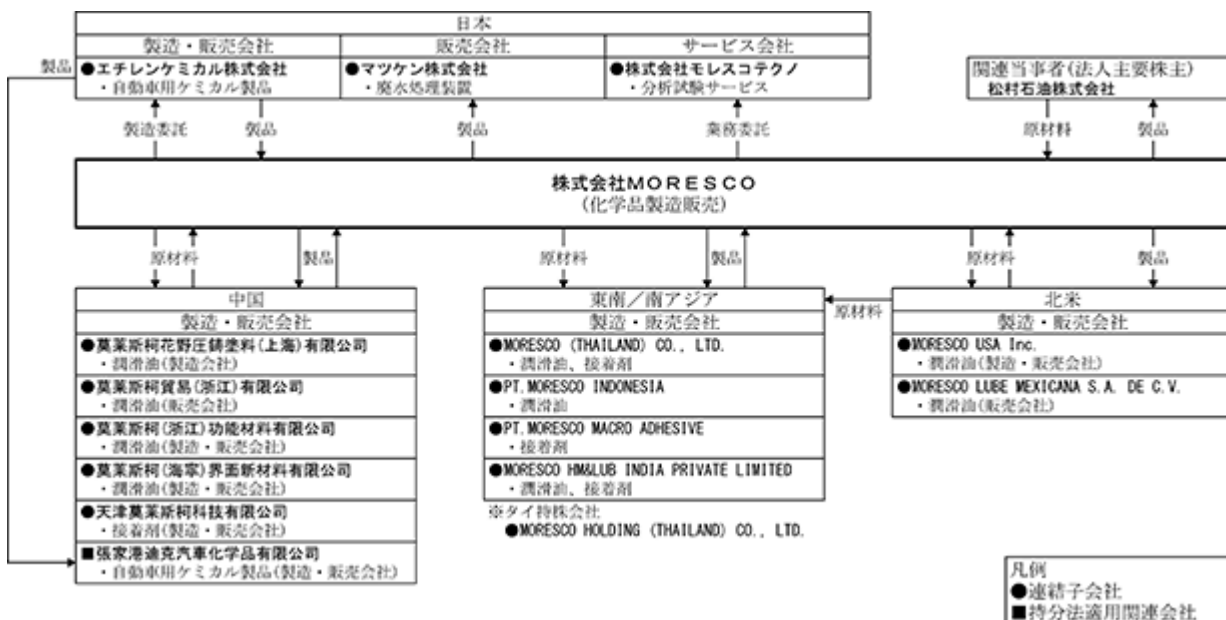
日本

製造・販売会社
●エチレンケミカル株式会社
・自動車用ケミカル製品

販売会社
●マツケン株式会社
・廃水処理装置

サービス会社
●株式会社モレスコテクノ
・分析試験サービス

関連当事者(法人主要株主)
松村石油株式会社

製品

製造委託 製品 製品 業務委託 原材料 製品

株式会社MORESCO
(化学品製造販売)

原材料 製品 原材料 製品 原材料 製品

中国
製造・販売会社
●莫莱斯柯花野圧铸涂料(上海)有限公司
・潤滑油(製造会社)
●莫莱斯柯貿易(浙江)有限公司
・潤滑油(販売会社)
●莫莱斯柯(浙江)功能材料有限公司
・潤滑油(製造・販売会社)
●莫莱斯柯(海寧)界面新材料有限公司
・潤滑油(製造・販売会社)
●天津莫莱斯柯科技有限公司
・接着剤(製造・販売会社)
■張家港迪克汽車化学品有限公司
・自動車用ケミカル製品(製造・販売会社)

東南／南アジア
製造・販売会社
●MORESCO (THAILAND) CO., LTD.
・潤滑油、接着剤
●PT.MORESCO INDONESIA
・潤滑油
●PT.MORESCO MACRO ADHESIVE
・接着剤
●MORESCO HM&LUB INDIA PRIVATE LIMITED
・潤滑油、接着剤
※タイ持株会社
●MORESCO HOLDING (THAILAND) CO., LTD.

原材料

北米
製造・販売会社
●MORESCO USA Inc.
・潤滑油(製造・販売会社)
●MORESCO LUBE MEXICANA S.A. DE C.V.
・潤滑油(販売会社)

凡例
●連結子会社
■持分法適用関連会社